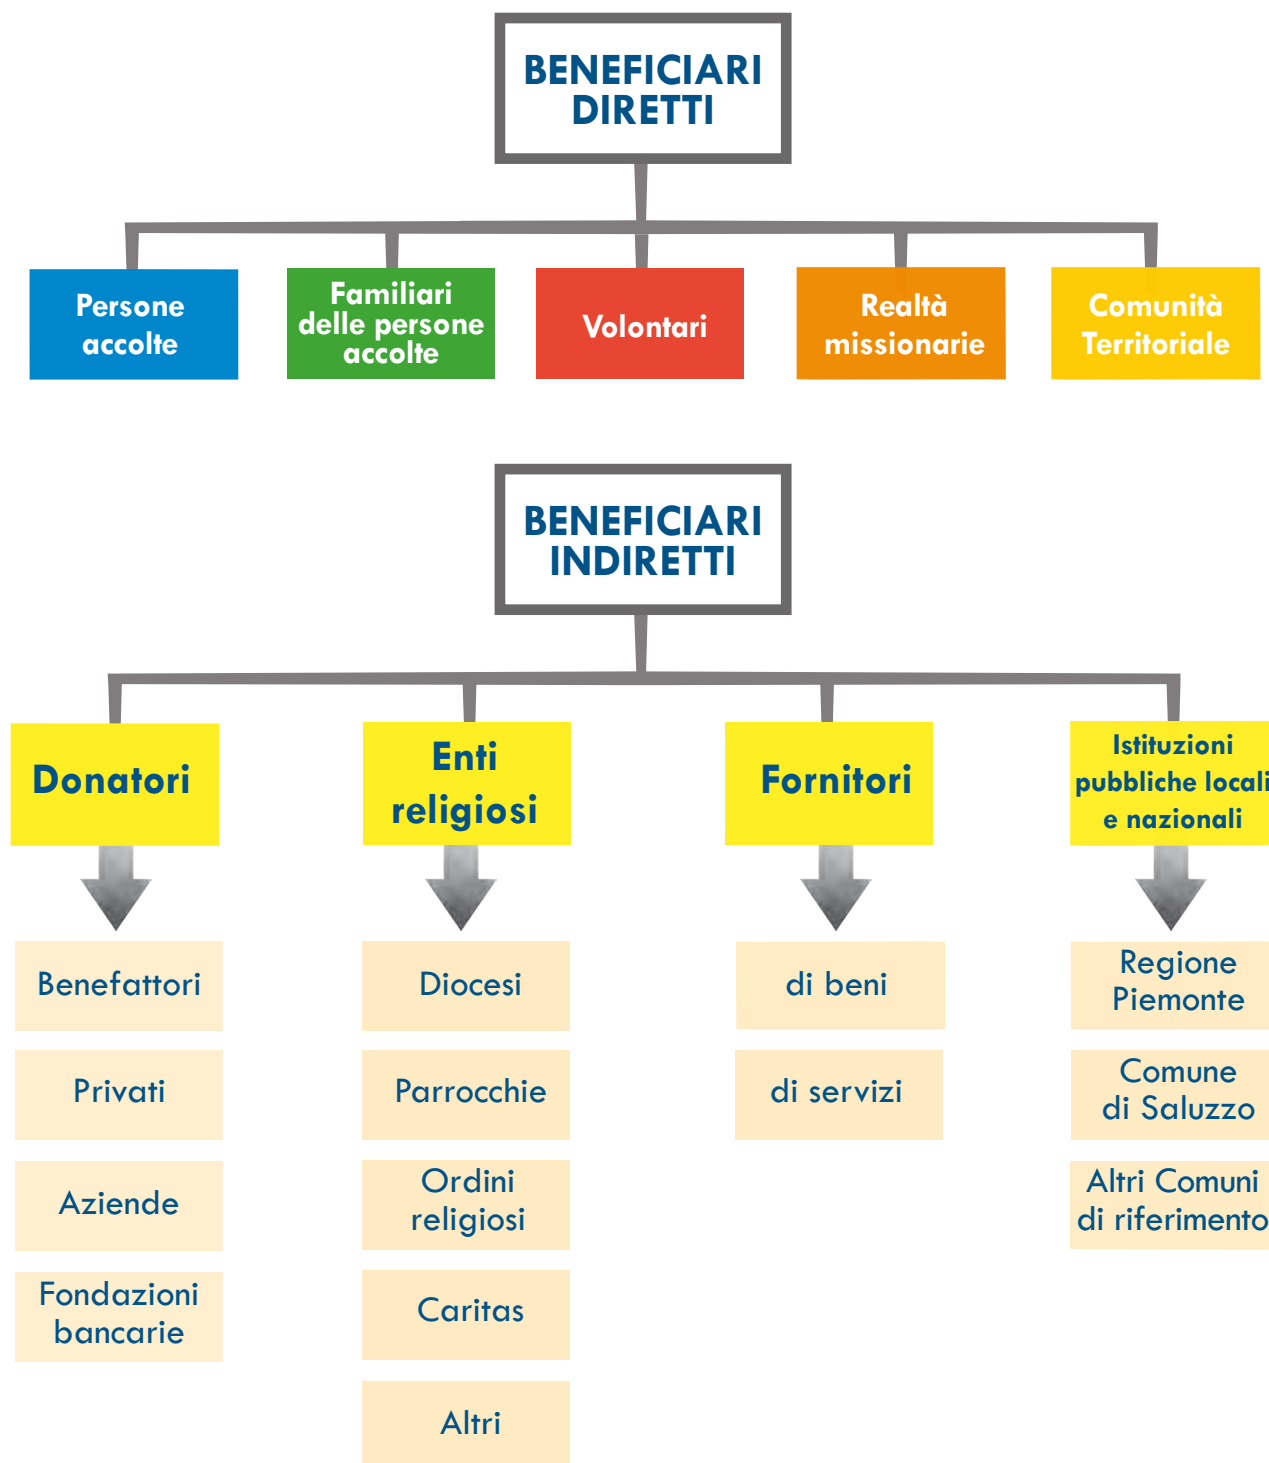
BENEFICIARI DIRETTI

Persone accolte

Familiari delle persone accolte

Volontari

Realtà missionarie

Comunità Territoriale

BENEFICIARI INDIRETTI

Donatori

Benefattori

Privati

Aziende

Fondazioni bancarie

Enti religiosi

Diocesi

Parrocchie

Ordini religiosi

Caritas

Altri

Fornitori

di beni

di servizi

Istituzioni pubbliche locali e nazionali

Regione Piemonte

Comune di Saluzzo

Altri Comuni di riferimento